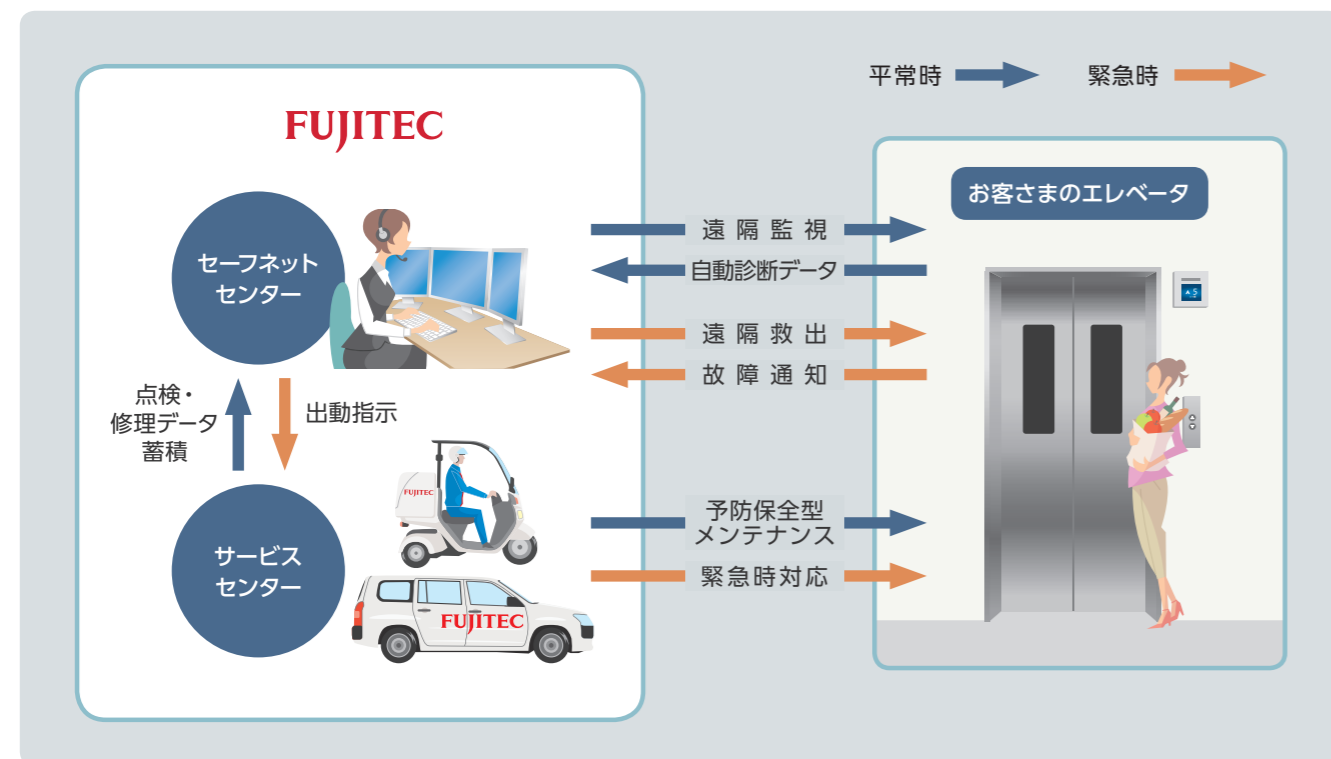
平常時 緊急時

FUJITEC

セーフネットセンター

点検・修理データ蓄積

出動指示

サービスセンター

FUJITEC

FUJITEC

遠隔監視

自動診断データ

遠隔救出

故障通知

予防保全型メンテナンス

緊急時対応

お客さまのエレベータ